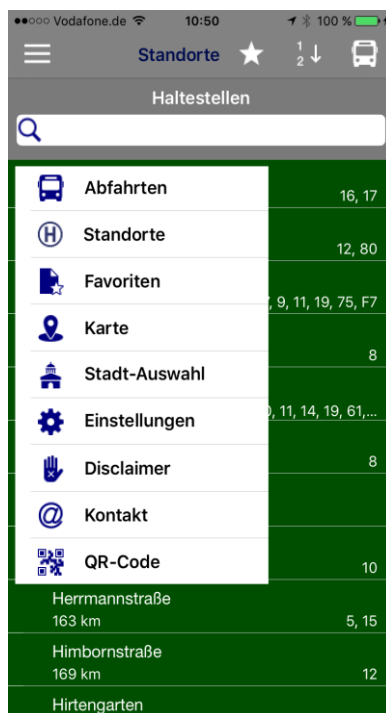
●●○○○ Vodafone.de 10:50 100 %

Standorte

$\frac{1}{2}$↓

Haltestellen

Abfahrten

16, 17

Standorte

12, 80

Favoriten

7, 9, 11, 19, 75, F7

Karte

8

Stadt-Auswahl

Einstellungen

0, 11, 14, 19, 61,...

Disclaimer

8

Kontakt

QR-Code

10

Herrmannstraße
163 km

5, 15

Himbornstraße
169 km

12

Hirtengarten